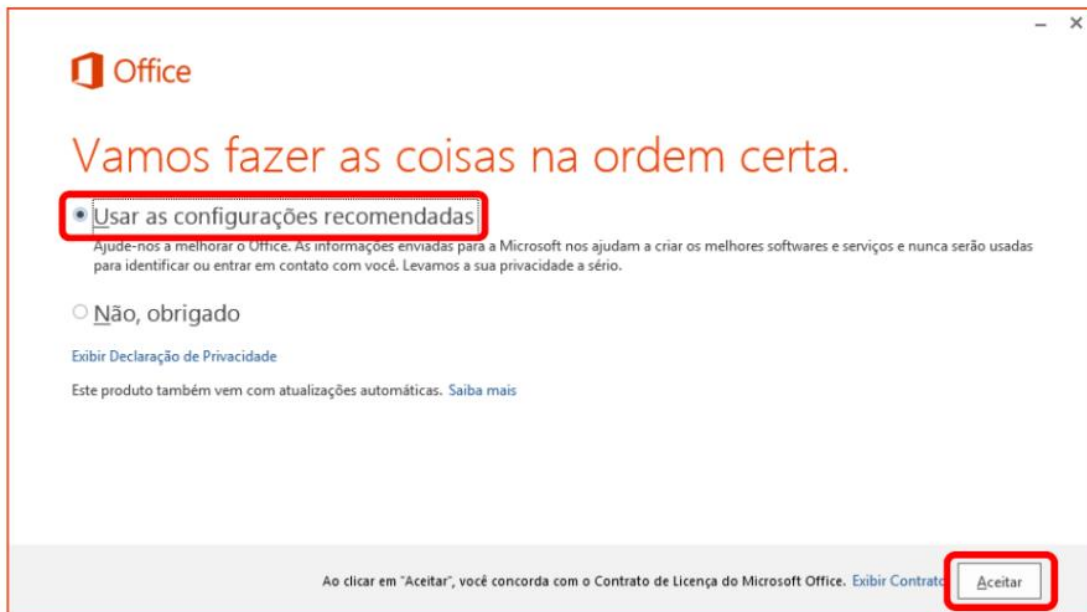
– ×

Office

Vamos fazer as coisas na ordem certa.

Usar as configurações recomendadas

Ajude-nos a melhorar o Office. As informações enviadas para a Microsoft nos ajudam a criar os melhores softwares e serviços e nunca serão usadas para identificar ou entrar em contato com você. Levamos a sua privacidade a sério.

Não, obrigado

Exibir Declaração de Privacidade

Este produto também vem com atualizações automáticas. Saiba mais

Ao clicar em "Aceitar", você concorda com o Contrato de Licença do Microsoft Office. Exibir Contrato

Aceitar